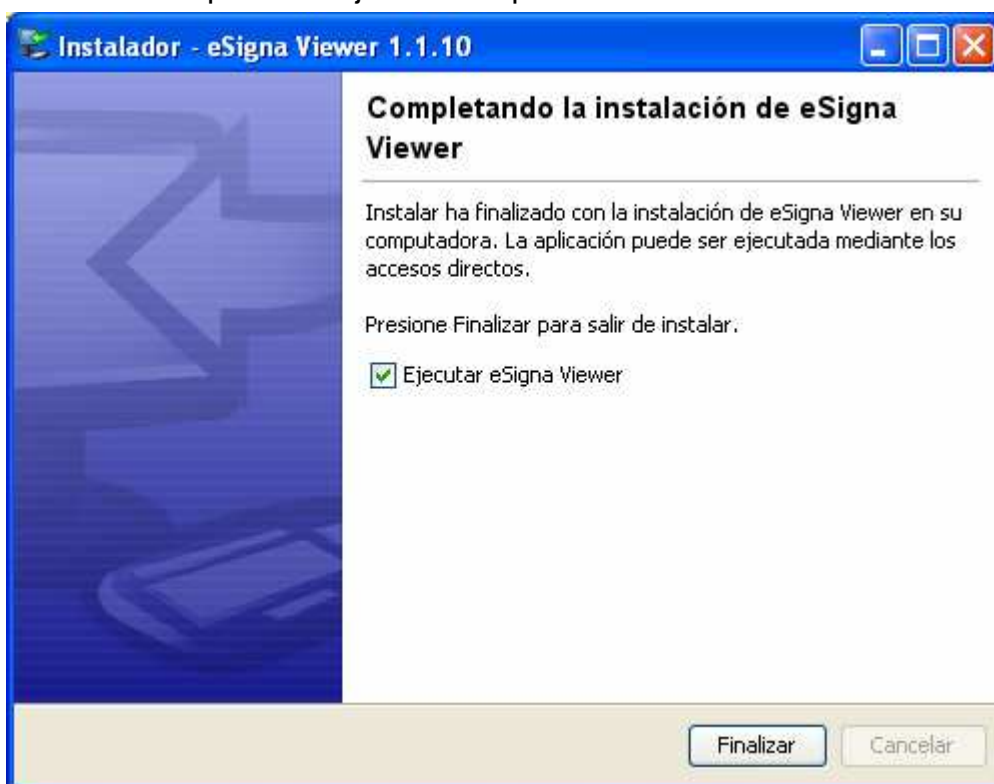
Instalador - eSigna Viewer 1.1.10

Completando la instalación de eSigna Viewer

Instalar ha finalizado con la instalación de eSigna Viewer en su computadora. La aplicación puede ser ejecutada mediante los accesos directos.

Presione Finalizar para salir de instalar.

Ejecutar eSigna Viewer

Finalizar Cancelar